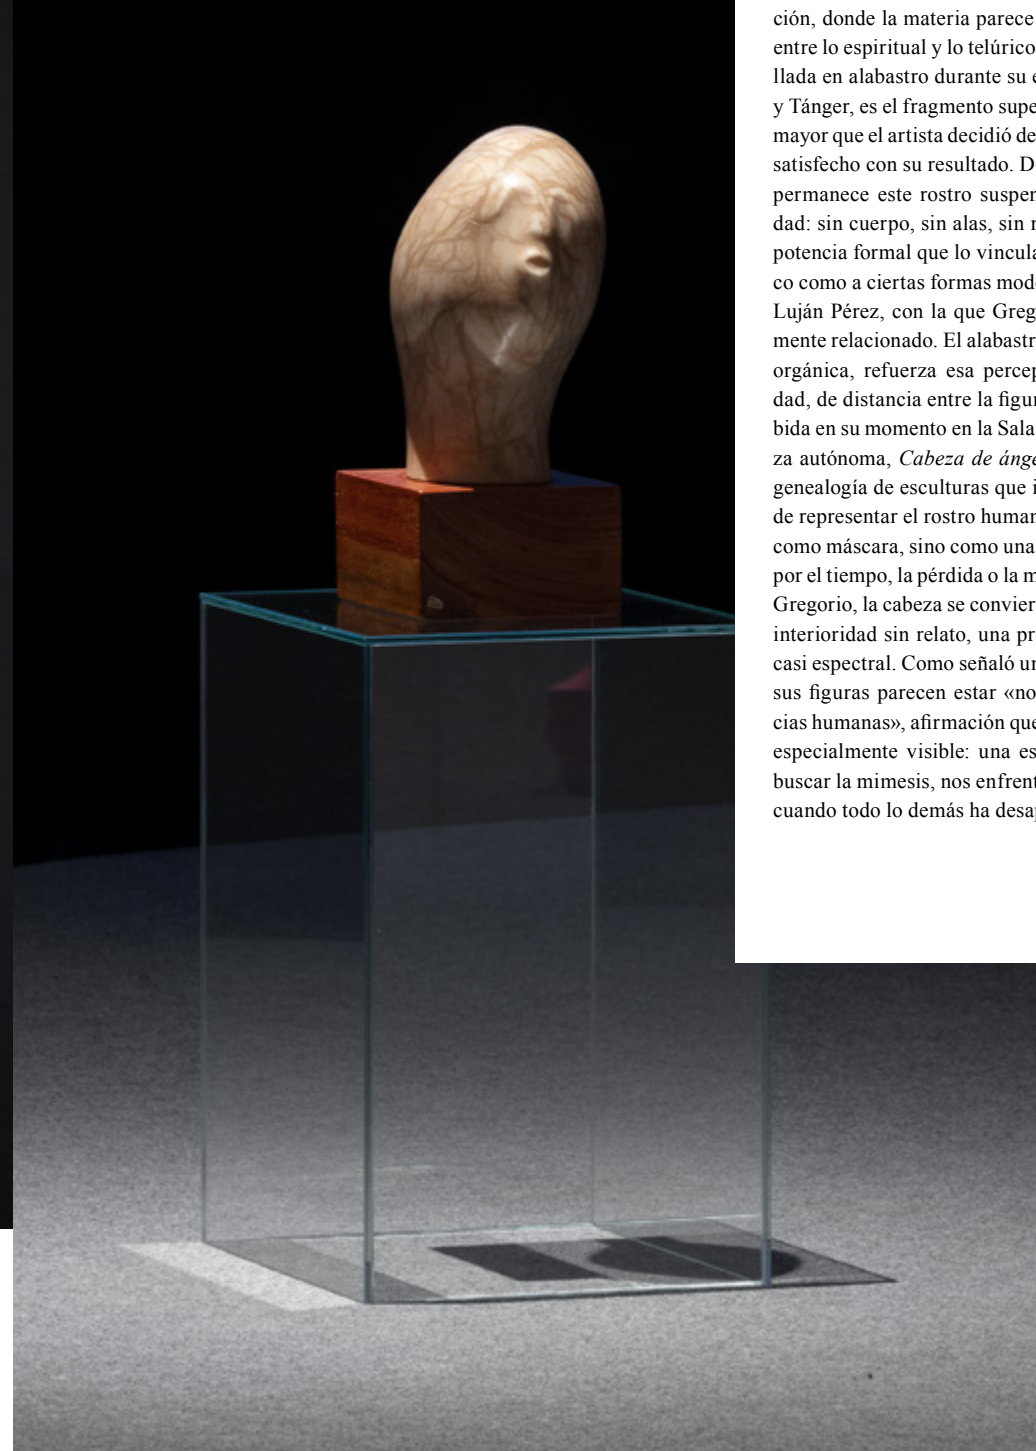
ción, donde la materia parece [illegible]
entre lo espiritual y lo telúrico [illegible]
llada en alabastro durante su e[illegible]
y Tánger, es el fragmento supe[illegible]
mayor que el artista decidió de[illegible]
satisfecho con su resultado. D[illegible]
permanece este rostro suspen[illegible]
dad: sin cuerpo, sin alas, sin n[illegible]
potencia formal que lo vincula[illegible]
co como a ciertas formas mod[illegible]
Luján Pérez, con la que Greg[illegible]
mente relacionado. El alabastr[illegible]
orgánica, refuerza esa percep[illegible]
dad, de distancia entre la figur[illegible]
bida en su momento en la Sala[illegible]
za autónoma, *Cabeza de ánge*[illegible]
genealogía de esculturas que i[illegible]
de representar el rostro human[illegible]
como máscara, sino como una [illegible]
por el tiempo, la pérdida o la m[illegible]
Gregorio, la cabeza se convier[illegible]
interioridad sin relato, una pr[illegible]
casi espectral. Como señaló un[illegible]
sus figuras parecen estar «no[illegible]
cias humanas», afirmación que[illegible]
especialmente visible: una es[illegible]
buscar la mimesis, nos enfrent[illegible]
cuando todo lo demás ha desap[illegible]